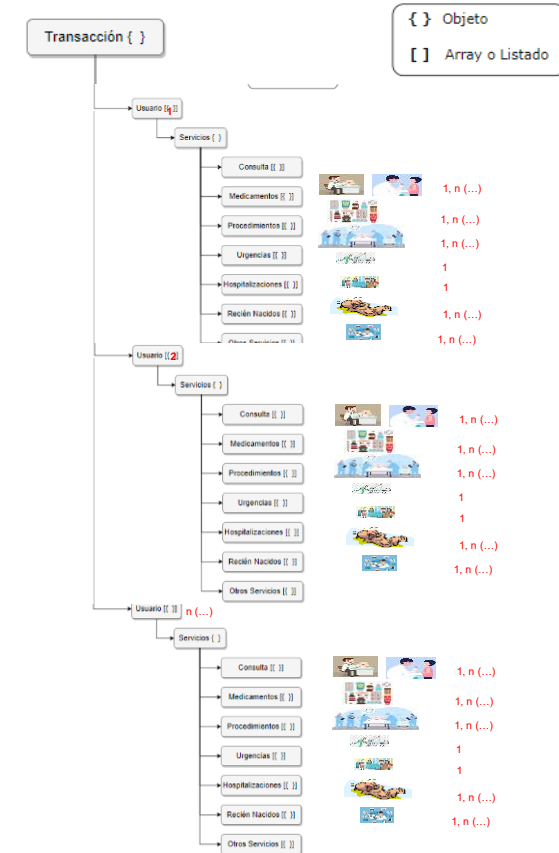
Transacción { }

{ } Objeto

[ ] Array o Listado

Usuario [{1}]

Servicios { }

Consulta [{ }]

1, n (...)

Medicamentos [{ }]

1, n (...)

Procedimientos [{ }]

1, n (...)

Urgencias [{ }]

1

Hospitalizaciones [{ }]

1

Recién Nacidos [{ }]

1, n (...)

Otros Servicios [{ }]

1, n (...)

Usuario [{2}]

Servicios { }

Consulta [{ }]

1, n (...)

Medicamentos [{ }]

1, n (...)

Procedimientos [{ }]

1, n (...)

Urgencias [{ }]

1

Hospitalizaciones [{ }]

1

Recién Nacidos [{ }]

1, n (...)

Otros Servicios [{ }]

1, n (...)

Usuario [{ }] n (...)

Servicios { }

Consulta [{ }]

1, n (...)

Medicamentos [{ }]

1, n (...)

Procedimientos [{ }]

1, n (...)

Urgencias [{ }]

1

Hospitalizaciones [{ }]

1

Recién Nacidos [{ }]

1, n (...)

Otros Servicios [{ }]

1, n (...)